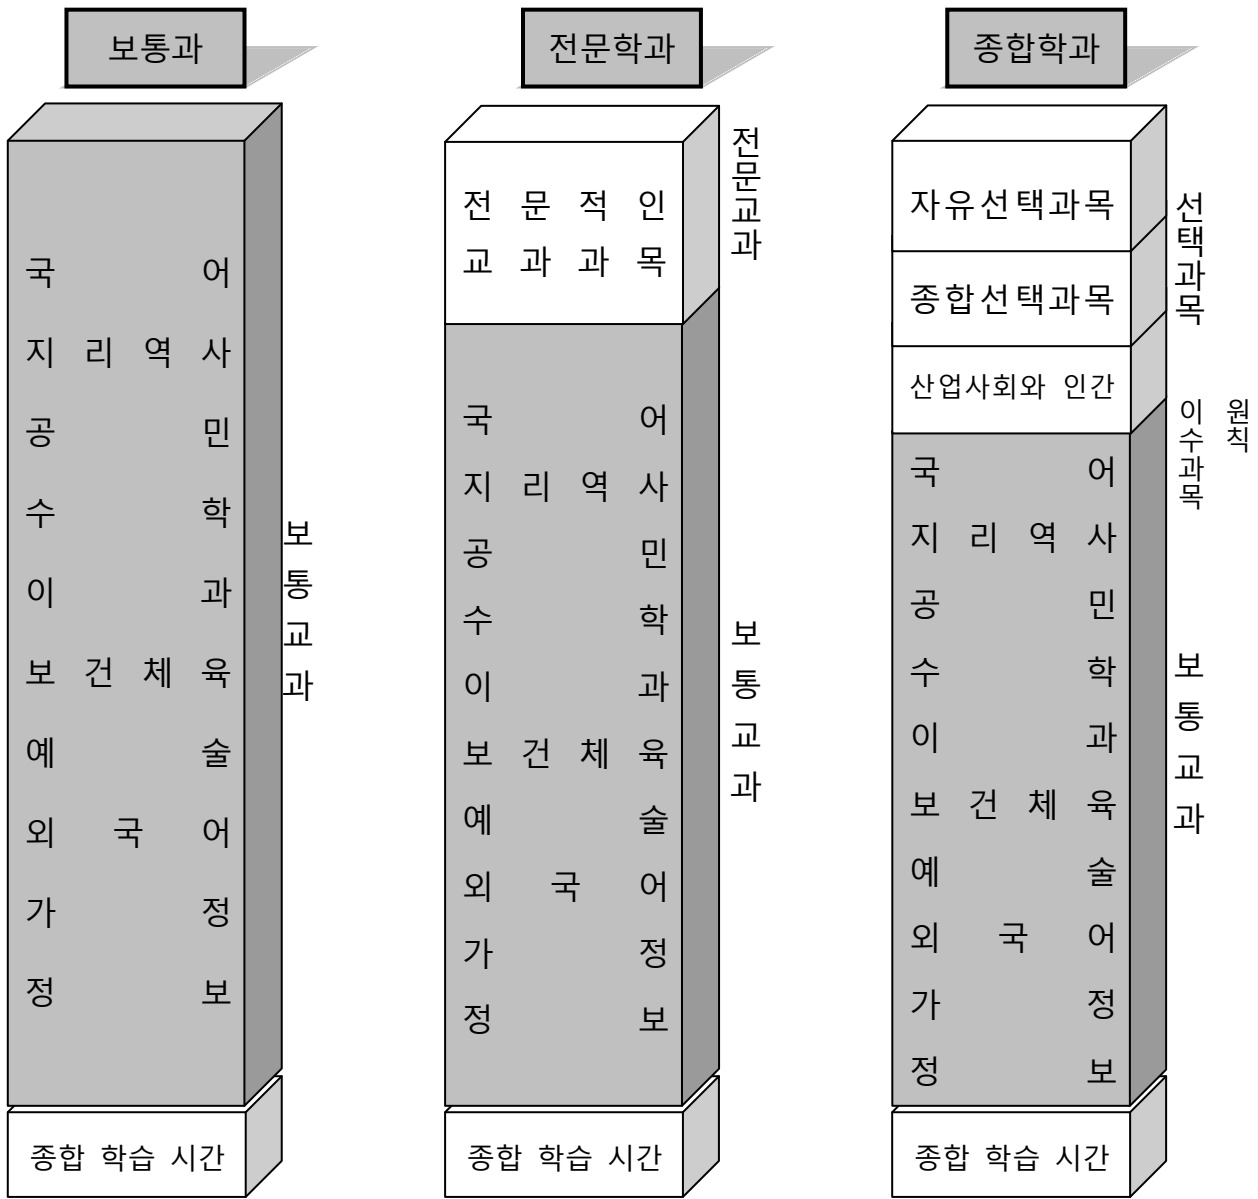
보통과

국 어
지 리 역 사
공 민
수 학
이 과
보 건 체 육
예 술
외 국 어
가 정
정 보

보통교과

종합 학습 시간

전문학과

전 문 적 인
교 과 과 목

전문교과

국 어
지 리 역 사
공 민
수 학
이 과
보 건 체 육
예 술
외 국 어
가 정
정 보

보통교과

종합 학습 시간

종합학과

자유선택과목
종합선택과목

선택과목

산업사회와 인간

원칙 이수과목

국 어
지 리 역 사
공 민
수 학
이 과
보 건 체 육
예 술
외 국 어
가 정
정 보

보통교과

종합 학습 시간